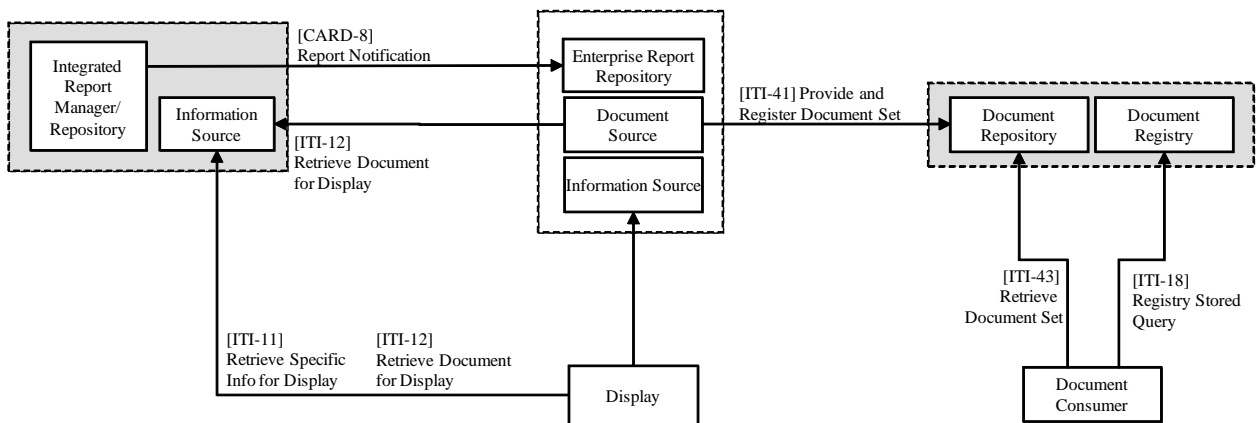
Integrated Report Manager/ Repository

Information Source

[CARD-8] Report Notification

Enterprise Report Repository

Document Source

Information Source

[ITI-12] Retrieve Document for Display

[ITI-41] Provide and Register Document Set

Document Repository

Document Registry

[ITI-43] Retrieve Document Set

[ITI-18] Registry Stored Query

[ITI-11] Retrieve Specific Info for Display

[ITI-12] Retrieve Document for Display

Display

Document Consumer